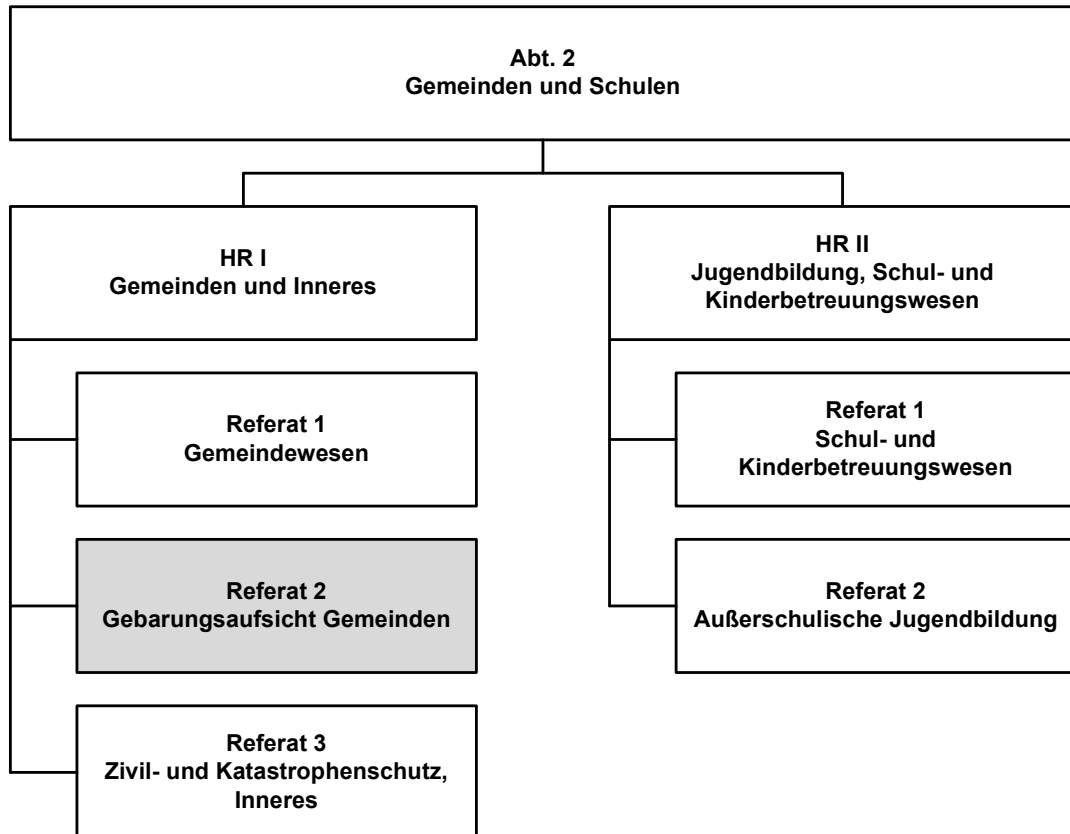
Abt. 2
Gemeinden und Schulen

HR I
Gemeinden und Inneres

Referat 1
Gemeindewesen

Referat 2
Gebarungsaufsicht Gemeinden

Referat 3
Zivil- und Katastrophenschutz, Inneres

HR II
Jugendbildung, Schul- und Kinderbetreuungswesen

Referat 1
Schul- und Kinderbetreuungswesen

Referat 2
Außerschulische Jugendbildung